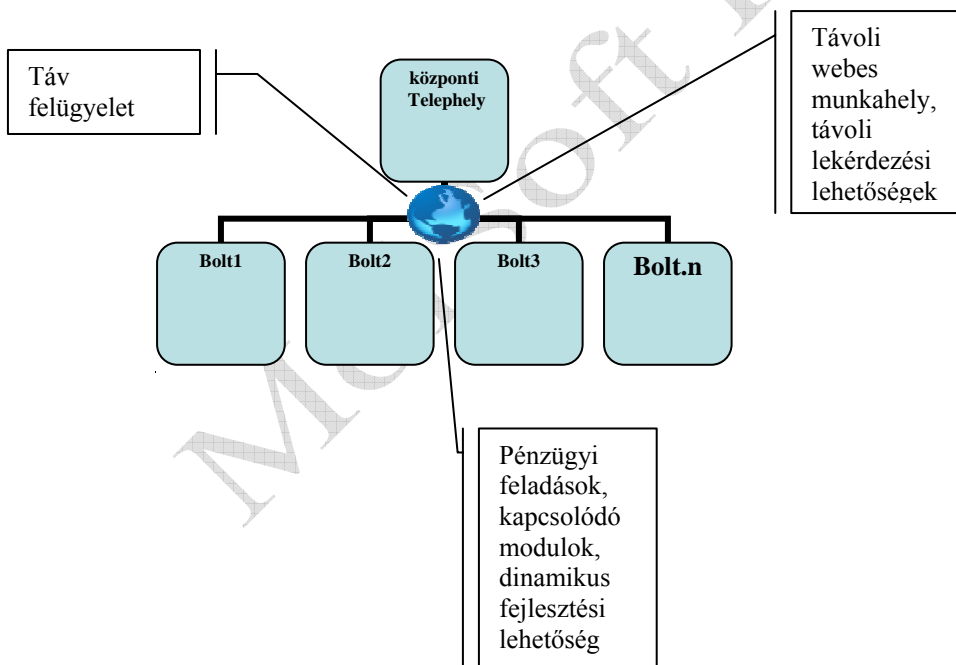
Táv felügyelet

központi Telephely

Távoli webes munkahely, távoli lekérdezési lehetőségek

Bolt1

Bolt2

Bolt3

Bolt.n

Pénzügyi feladások, kapcsolódó modulok, dinamikus fejlesztési lehetőség

MicroSoft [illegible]